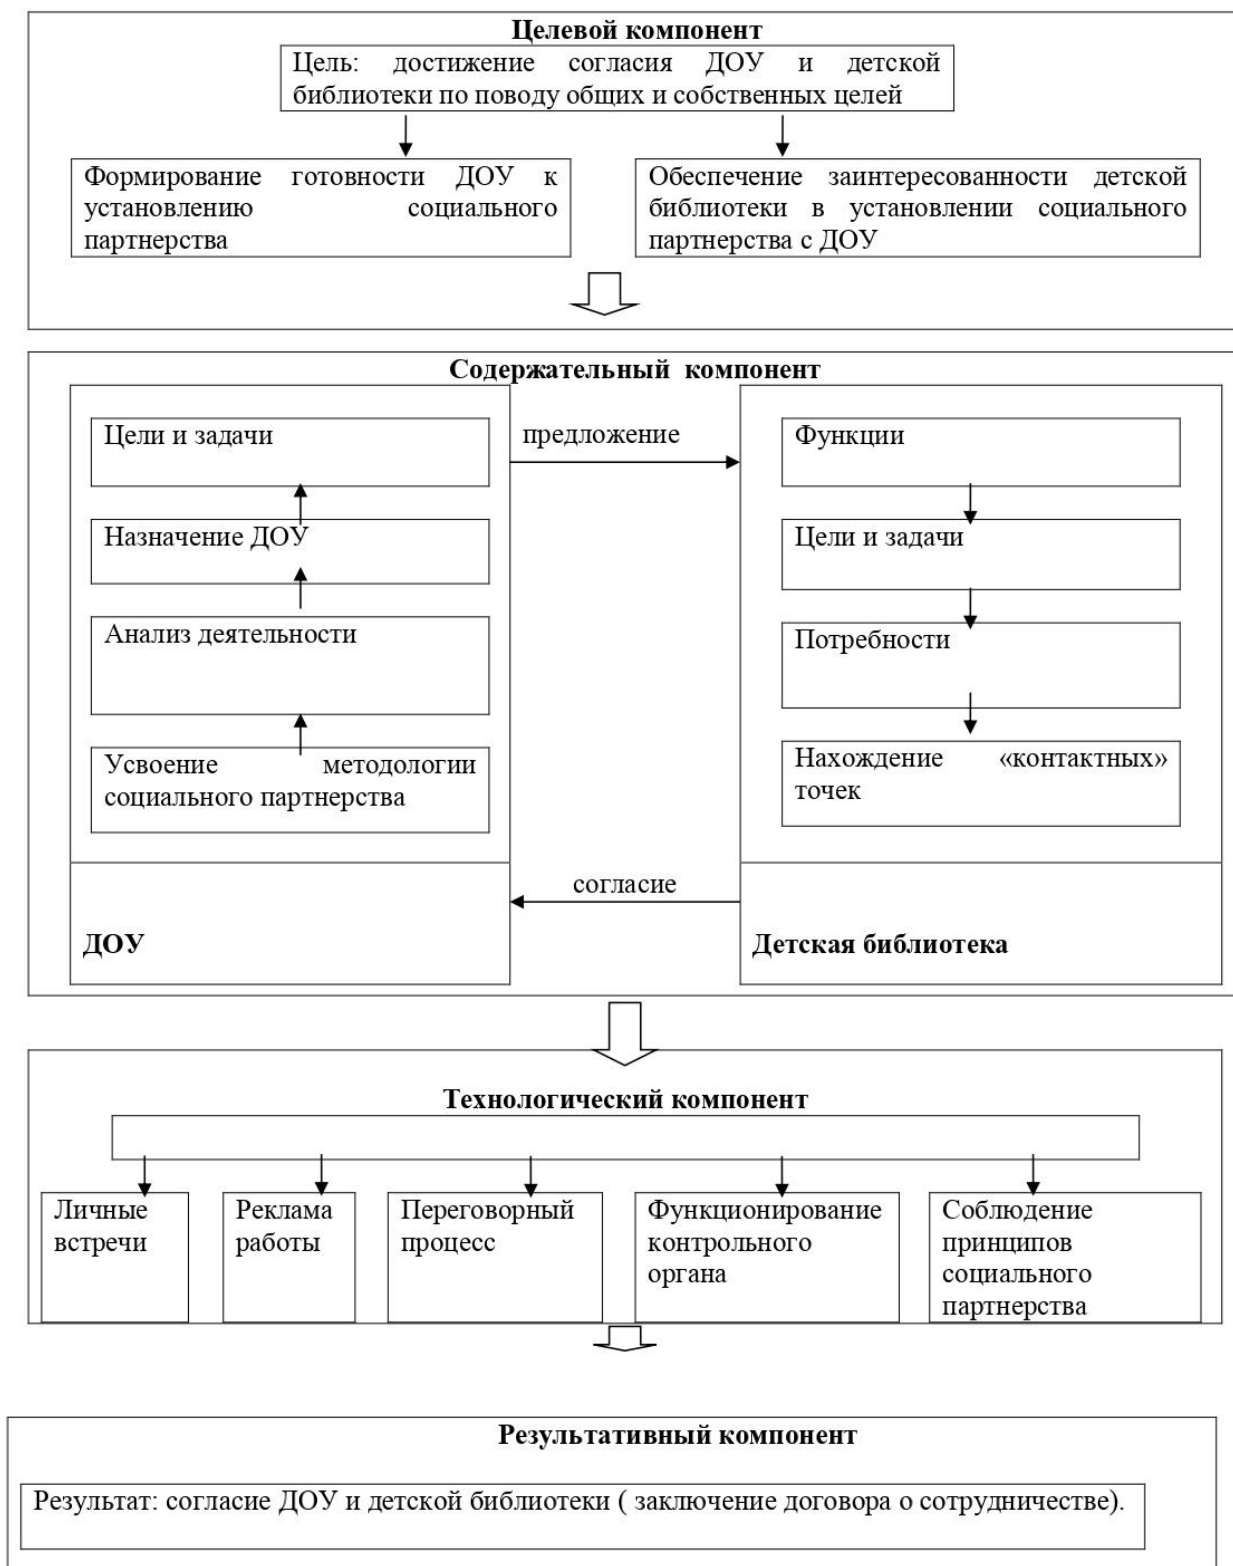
Целевой компонент

Цель: достижение согласия ДОУ и детской библиотеки по поводу общих и собственных целей

Формирование готовности ДОУ к установлению социального партнерства

Обеспечение заинтересованности детской библиотеки в установлении социального партнерства с ДОУ

Содержательный компонент

Цели и задачи

Назначение ДОУ

Анализ деятельности

Усвоение методологии социального партнерства

ДОУ

предложение

согласие

Функции

Цели и задачи

Потребности

Нахождение «контактных» точек

Детская библиотека

Технологический компонент

Личные встречи

Реклама работы

Переговорный процесс

Функционирование контрольного органа

Соблюдение принципов социального партнерства

Результативный компонент

Результат: согласие ДОУ и детской библиотеки ( заключение договора о сотрудничестве).